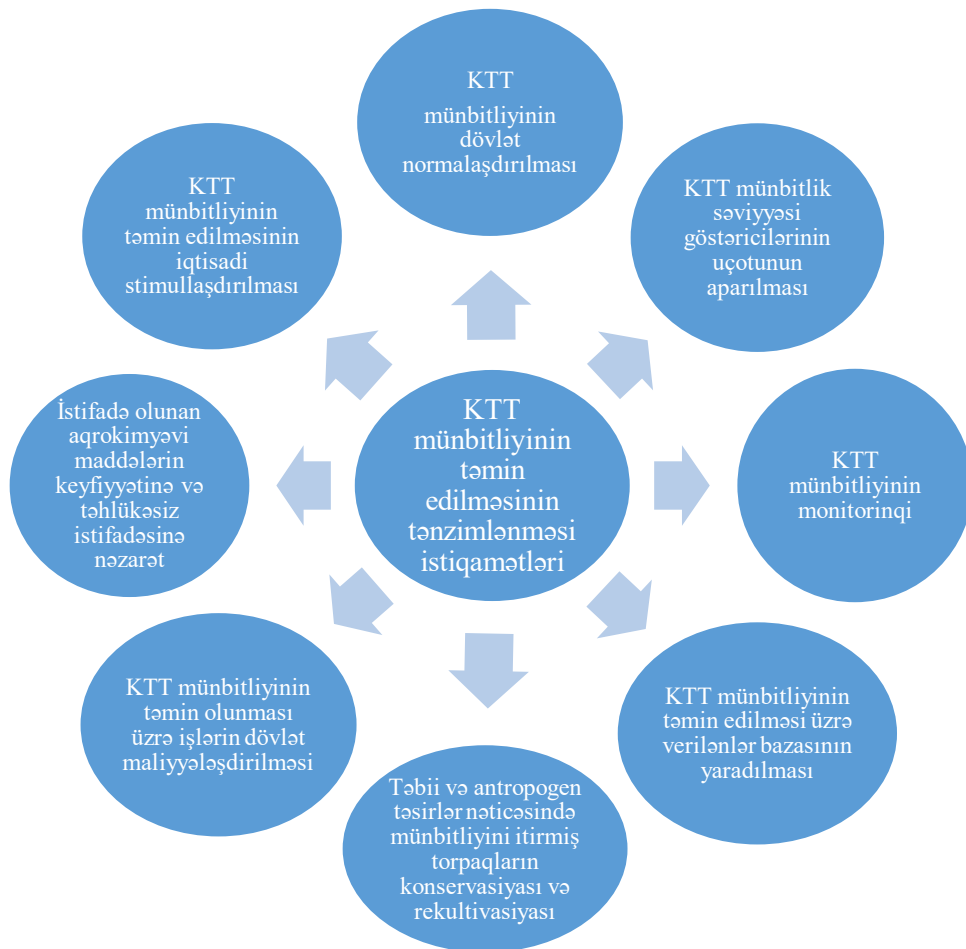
KTT münbitliyinin dövlət normalaşdırılması

KTT münbitlik səviyyəsi göstəricilərinin uçotunun aparılması

KTT münbitliyinin monitorinqi

KTT münbitliyinin təmin edilməsi üzrə verilənlər bazasının yaradılması

Təbii və antropogen təsirlər nəticəsində münbitliyini itirmiş torpaqların konservasiyası və rekultivasiyası

KTT münbitliyinin təmin olunması üzrə işlərin dövlət maliyyələşdirilməsi

İstifadə olunan aqrokimyəvi maddələrin keyfiyyətinə və təhlükəsiz istifadəsinə nəzarət

KTT münbitliyinin təmin edilməsinin iqtisadi stimullaşdırılması

KTT münbitliyinin təmin edilməsinin tənzimlənməsi istiqamətləri